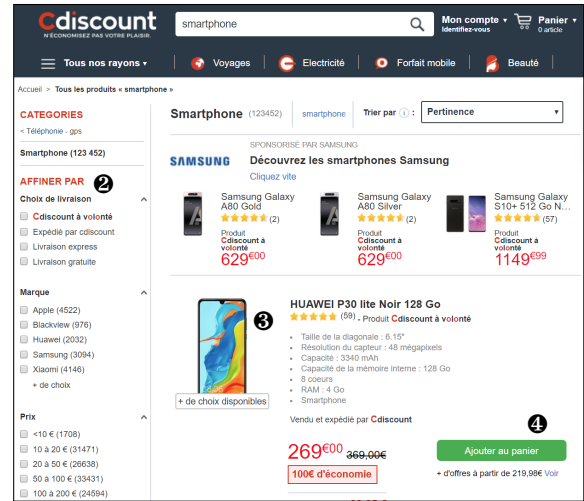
Cdiscount
N'ÉCONOMISEZ PAS VOTRE PLAISIR.
smartphone
Mon compte
Identifiez-vous
Panier
0 article

Tous nos rayons
Voyages
Electricité
Forfait mobile
Beauté

Accueil > Tous les produits « smartphone »

CATEGORIES
< Téléphonie - gps
Smartphone (123 452)

AFFINER PAR 2
Choix de livraison
Cdiscount à volonté
Expédié par cdiscount
Livraison express
Livraison gratuite

Marque
Apple (4522)
Blackview (976)
Huawei (2032)
Samsung (3094)
Xiaomi (4146)
+ de choix

Prix
<10 € (1708)
10 à 20 € (31471)
20 à 50 € (26638)
50 à 100 € (33431)
100 à 200 € (24594)

Smartphone (123452)
smartphone
Trier par
Pertinence

SPONSORISÉ PAR SAMSUNG
SAMSUNG
Découvrez les smartphones Samsung
Cliquez vite

Samsung Galaxy A80 Gold
(2)
Produit Cdiscount à volonté
629€00

Samsung Galaxy A80 Silver
(2)
Produit Cdiscount à volonté
629€00

Samsung Galaxy S10+ 512 Go N...
(57)
Produit Cdiscount à volonté
1149€99

3
HUAWEI P30 lite Noir 128 Go
(59) , Produit Cdiscount à volonté
Taille de la diagonale : 6.15"
Résolution du capteur : 48 mégapixels
Capacité : 3340 mAh
Capacité de la mémoire interne : 128 Go
8 coeurs
RAM : 4 Go
Smartphone
+ de choix disponibles
Vendu et expédié par Cdiscount
4
269€00 369,00€
100€ d'économie
Ajouter au panier
+ d'offres à partir de 219,98€ Voir